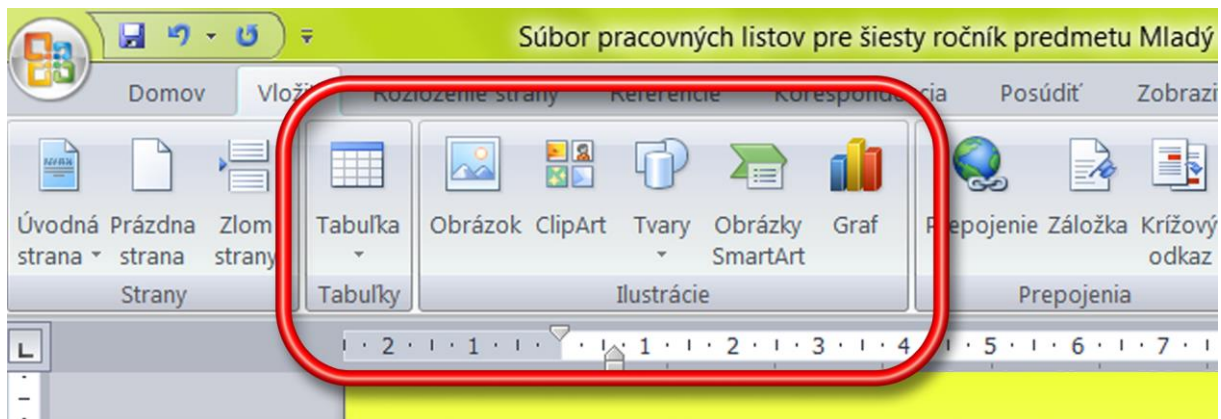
Súbor pracovných listov pre šiesty ročník predmetu Mladý

Domov
Vlož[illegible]
Rozloženie strany
Referencie
Korešpond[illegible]cia
Posúdiť
Zobrazi

Úvodná strana
Prázdna strana
Zlom strany
Strany

Tabuľka
Tabuľky

Obrázok
ClipArt
Tvary
Obrázky SmartArt
Graf
Ilustrácie

P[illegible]epojenie
Záložka
Krížový odkaz
Prepojenia

L

· 2 · · · 1 · · · · · 1 · · · 2 · · · 3 · · · 4 · · · 5 · · · 6 · · · 7 ·